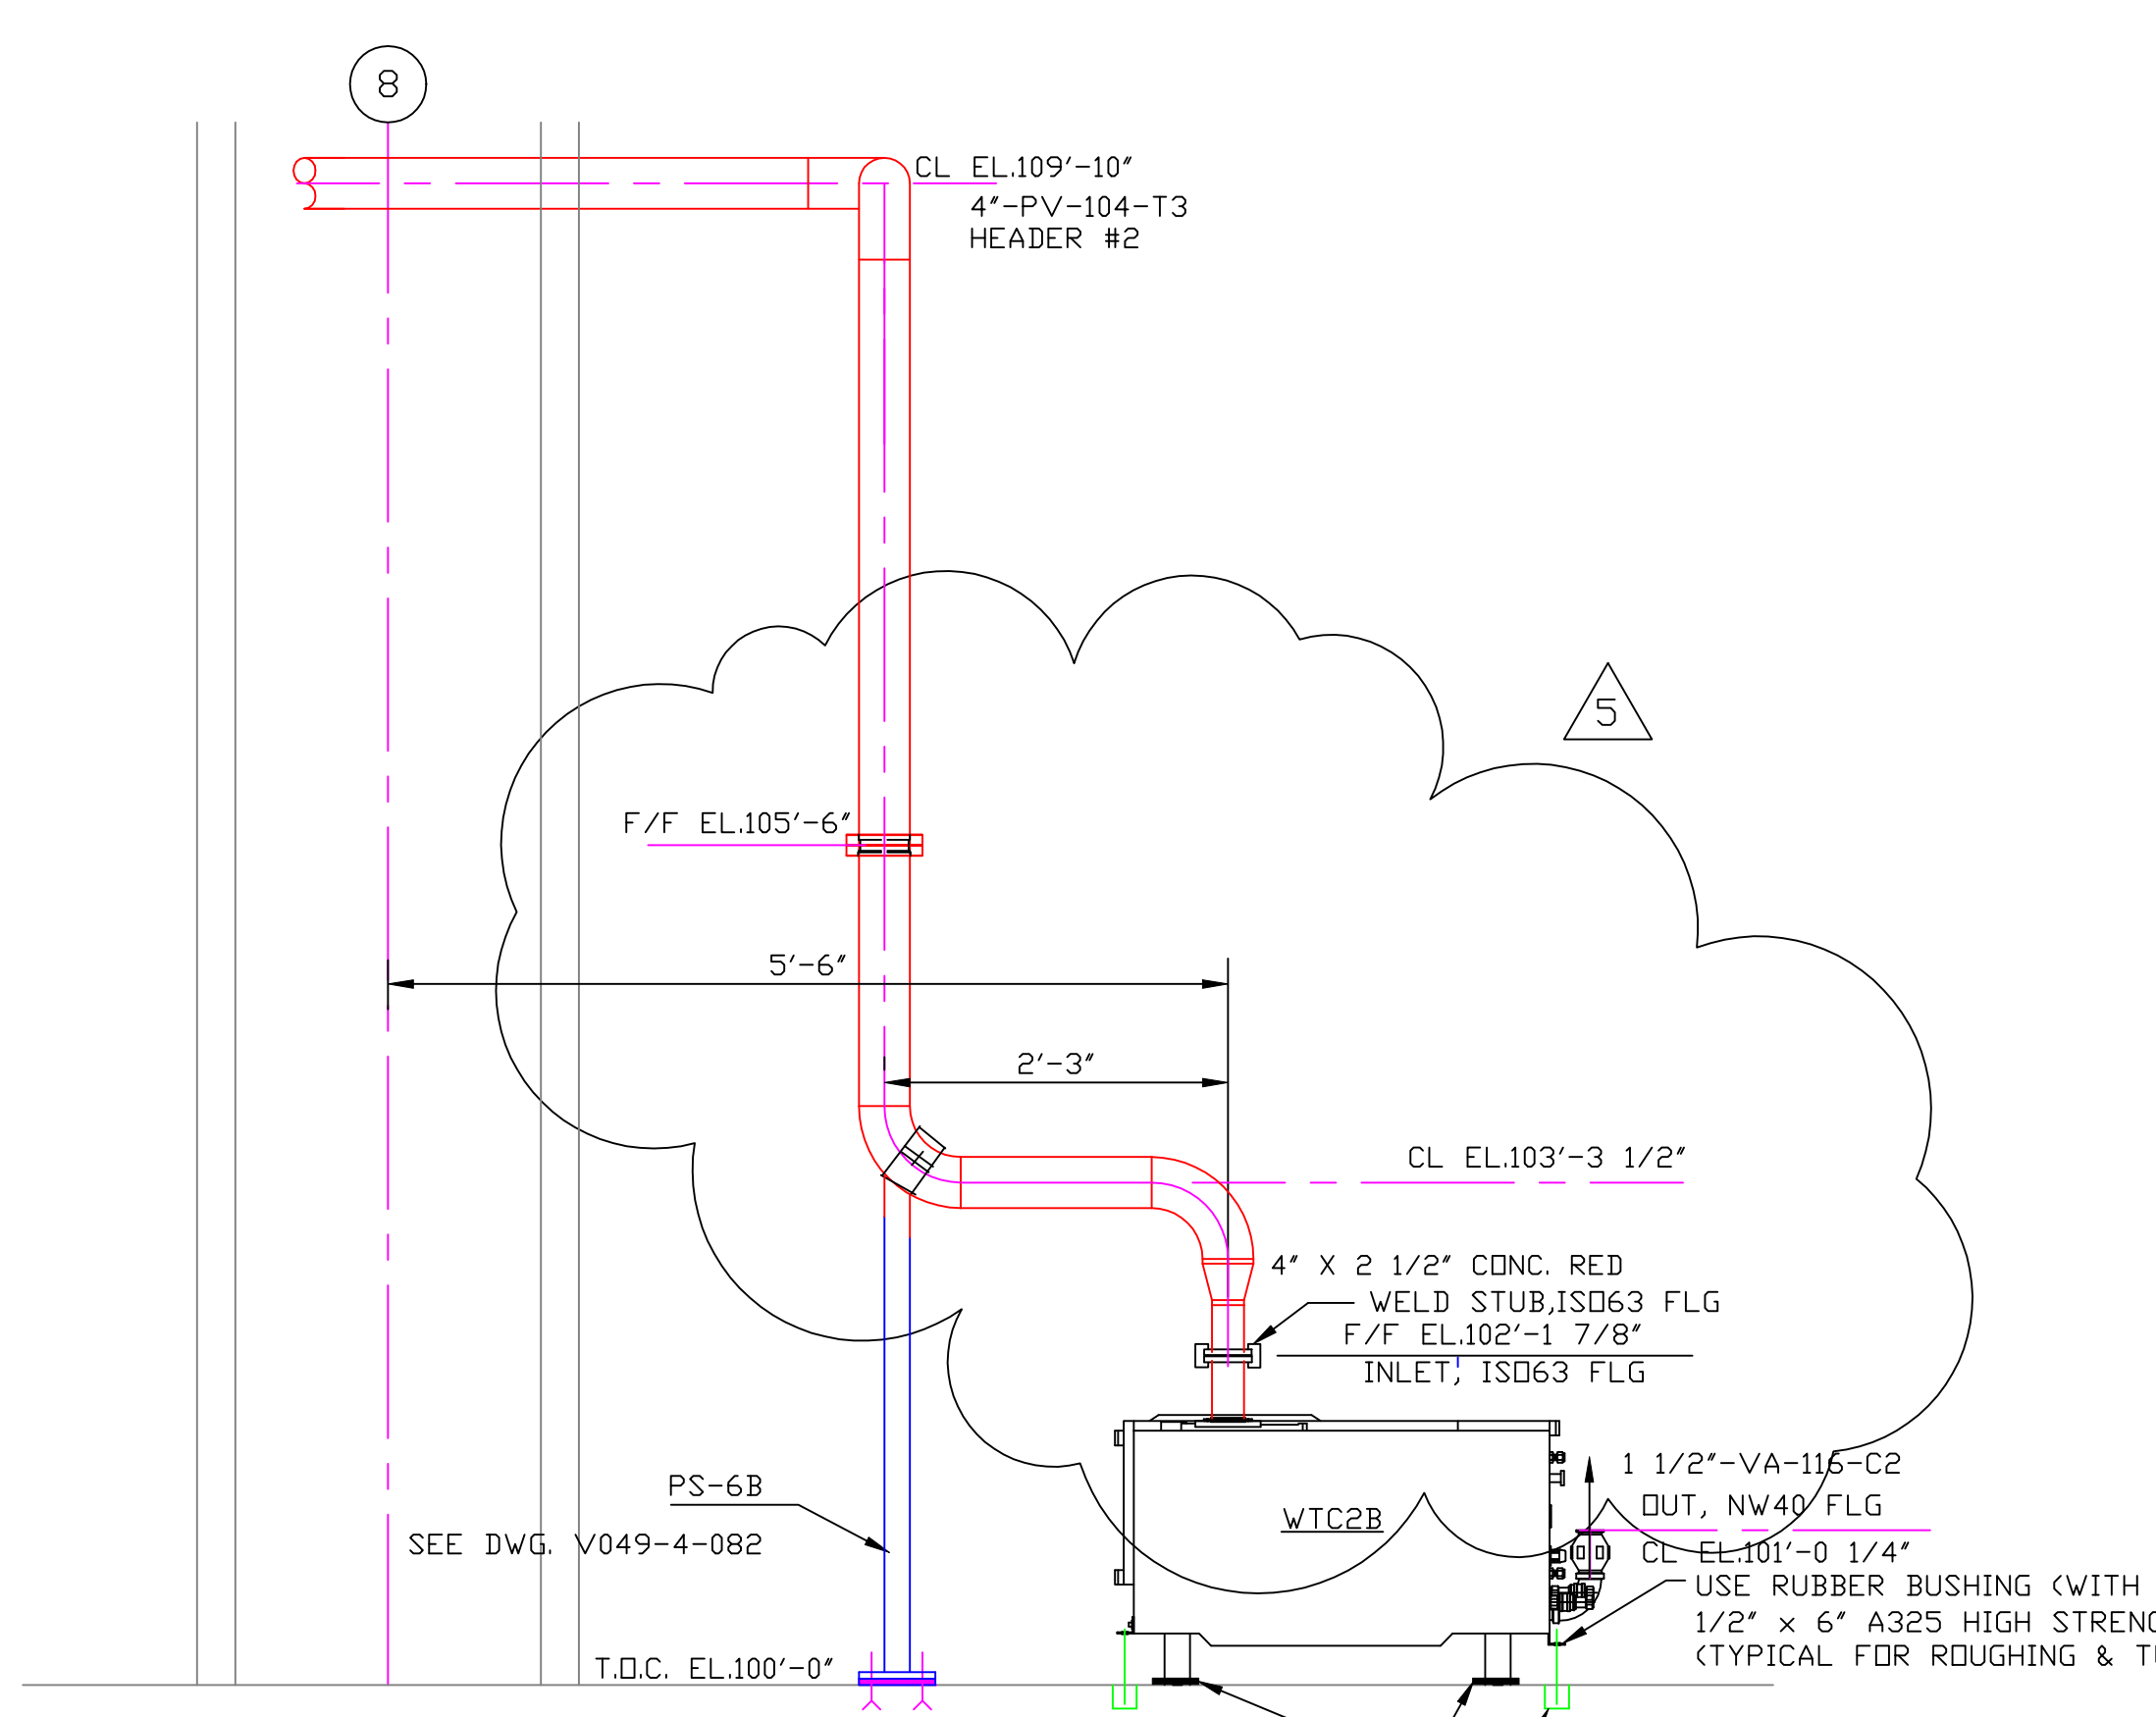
8

CL EL.109'-10"
4"-PV-104-T3
HEADER #2

5

F/F EL.105'-6"

5'-6"

2'-3"

CL EL.103'-3 1/2"

4" X 2 1/2" CONC. RED
WELD STUB,ISO63 FLG
F/F EL.102'-1 7/8"
INLET, ISO63 FLG

WTC2B

1 1/2"-VA-116-C2
OUT, NW40 FLG
CL EL.101'-0 1/4"
USE RUBBER BUSHING (WITH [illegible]
1/2" x 6" A325 HIGH STRENG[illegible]
(TYPICAL FOR ROUGHING & T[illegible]

PS-6B
SEE DWG. V049-4-082

T.O.C. EL.100'-0"